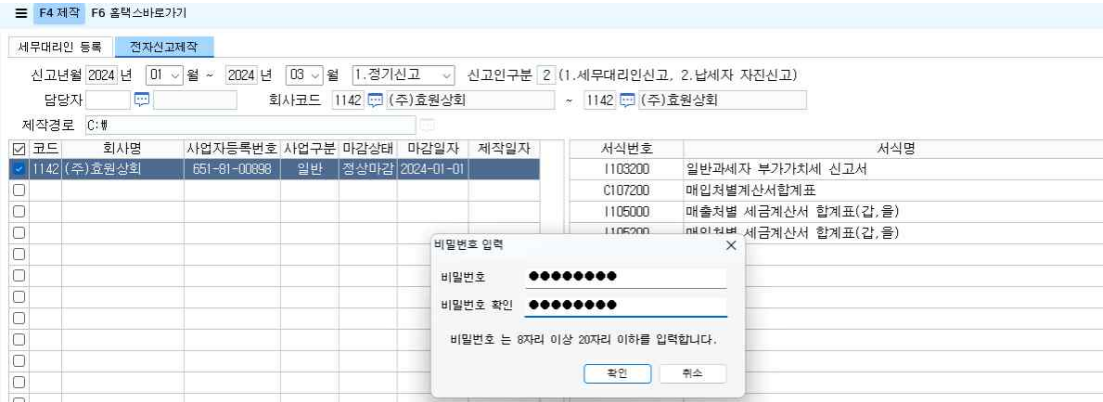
≡ F4 제작 F6 홈택스바로가기

세무대리인 등록 전자신고제작

신고년월 2024 년 01 월 ~ 2024 년 03 월 1.정기신고 신고인구분 2 (1.세무대리인신고, 2.납세자 자진신고)

담당자

회사코드 1142 (주)효원상회 ~ 1142 (주)효원상회

제작경로 C:₩

| ☑ | 코드 | 회사명 | 사업자등록번호 | 사업구분 | 마감상태 | 마감일자 | 제작일자 |
|---|---|---|---|---|---|---|---|
| ☑ | 1142 | (주)효원상회 | 651-81-00898 | 일반 | 정상마감 | 2024-01-01 | |

| 서식번호 | 서식명 |
|---|---|
| I103200 | 일반과세자 부가가치세 신고서 |
| C107200 | 매입처별세금계산서합계표 |
| I105000 | 매출처별 세금계산서 합계표(갑,을) |
| I105200 | 매입처별 세금계산서 합계표(갑,을) |

비밀번호 입력

비밀번호 ●●●●●●●●

비밀번호 확인 ●●●●●●●●

비밀번호 는 8자리 이상 20자리 이하를 입력합니다.

확인 취소